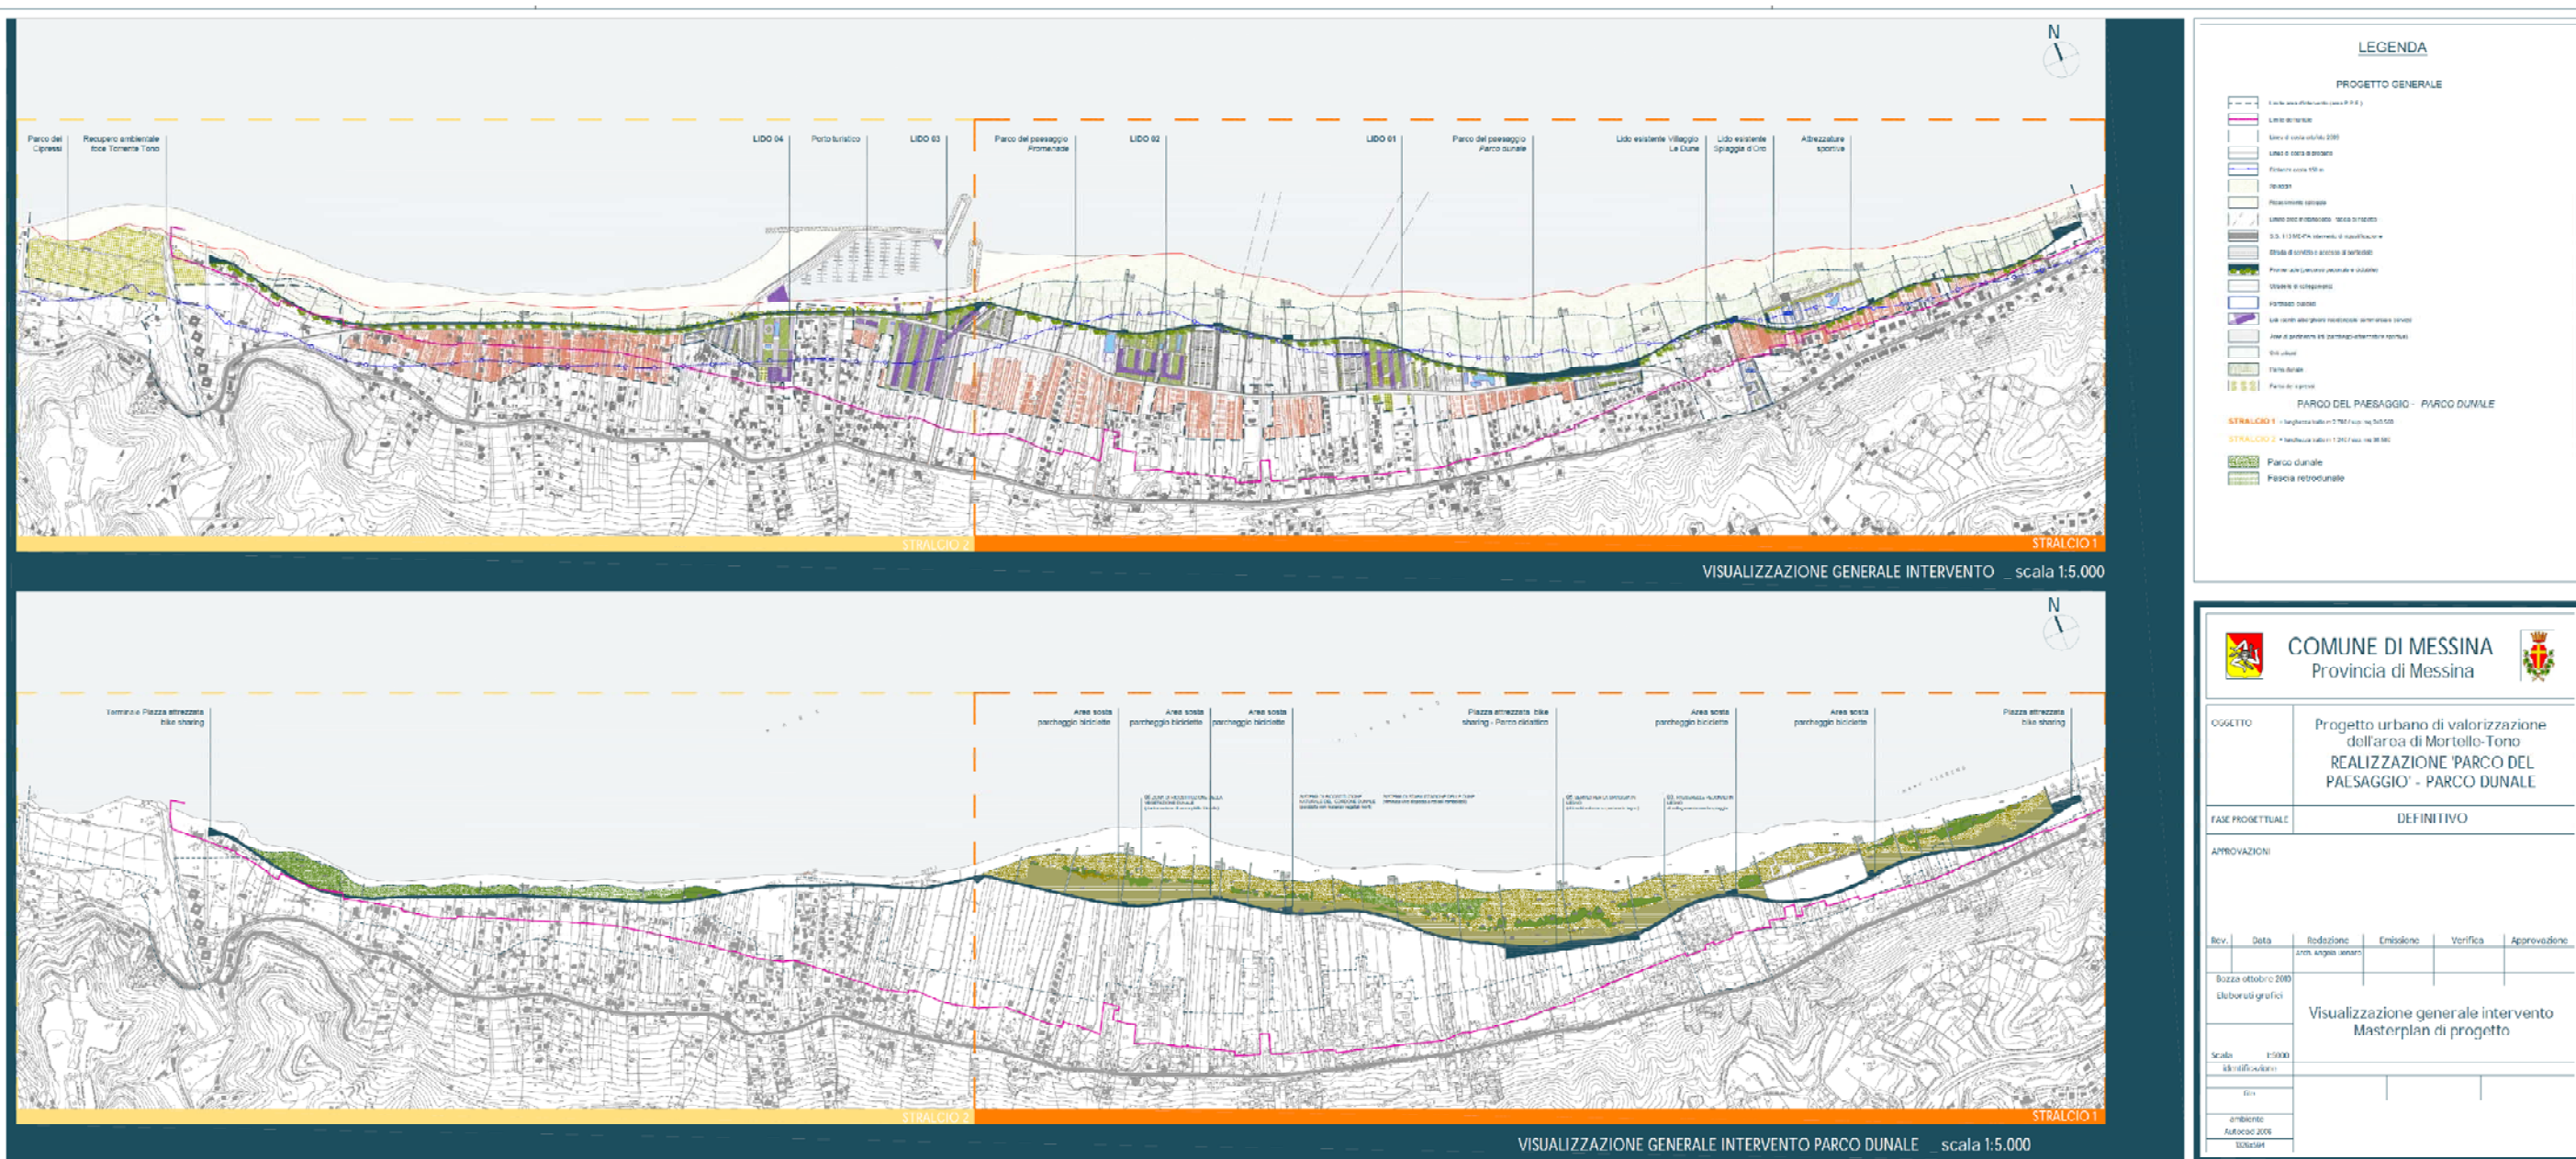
N

Parco dei Cipressi

Recupero ambientale foce Torrente Tono

LIDO 04

Porto turistico

LIDO 03

Parco del paesaggio Promenade

LIDO 02

LIDO 01

Parco del paesaggio Parco dunale

Lido esistente Villaggio Le Dune

Lido esistente Spiaggia d'Oro

Attrezzature sportive

STRALCIO 2

STRALCIO 1

VISUALIZZAZIONE GENERALE INTERVENTO _ scala 1:5.000

N

Terminale Piazza attrezzata bike sharing

Area sosta parcheggio biciclette

Area sosta parcheggio biciclette

Area sosta parcheggio biciclette

Piazza attrezzata bike sharing - Parco didattico

Area sosta parcheggio biciclette

Area sosta parcheggio biciclette

Piazza attrezzata bike sharing

STRALCIO 2

STRALCIO 1

VISUALIZZAZIONE GENERALE INTERVENTO PARCO DUNALE _ scala 1:5.000

LEGENDA

PROGETTO GENERALE

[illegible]

PARCO DEL PAESAGGIO - PARCO DUNALE

STRALCIO 1 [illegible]

STRALCIO 2 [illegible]

Parco dunale

Fascia retrodunale

COMUNE DI MESSINA
Provincia di Messina

OGGETTO

Progetto urbano di valorizzazione dell'area di Mortelle-Tono
REALIZZAZIONE 'PARCO DEL PAESAGGIO' - PARCO DUNALE

FASE PROGETTUALE

DEFINITIVO

APPROVAZIONI

| Rev. | Data | Redazione | Emissione | Verifica | Approvazione |
|---|---|---|---|---|---|
| | | Arch. Angela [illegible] | | | |

Bozza ottobre 2010

Elaborati grafici

Visualizzazione generale intervento
Masterplan di progetto

Scala 1:5000

identificazione

file

ambiente
Autocad 2009
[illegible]